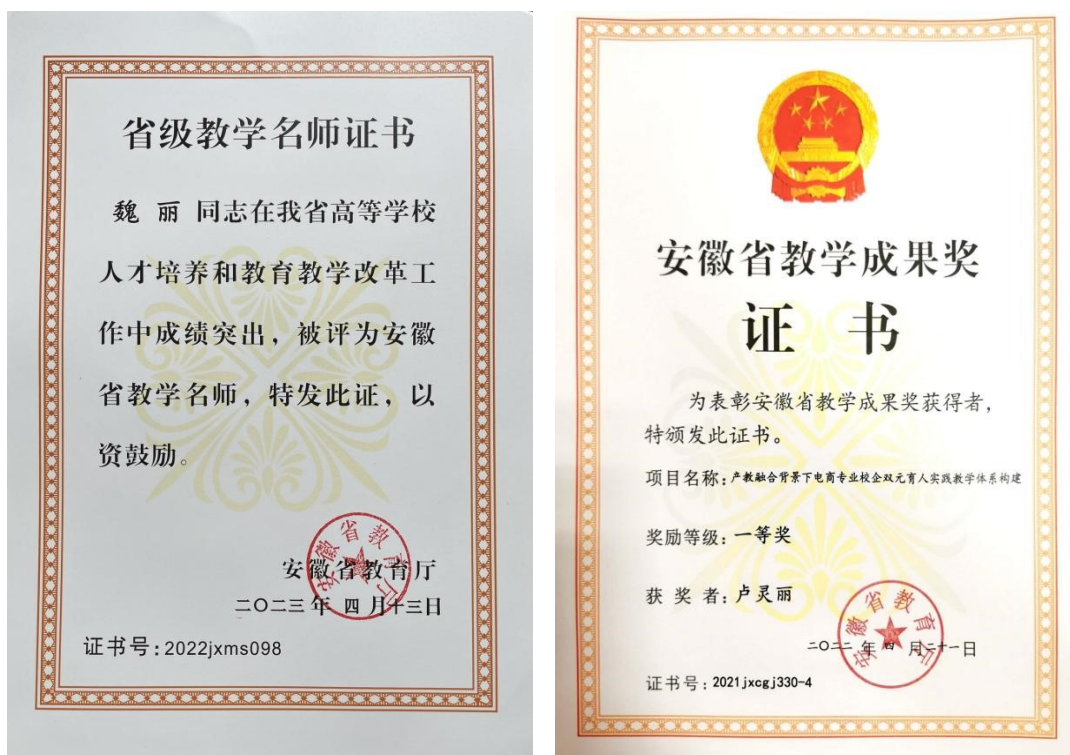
省级教学名师证书

魏 丽 同志在我省高等学校人才培养和教育教学改革工作中成绩突出，被评为安徽省教学名师，特发此证，以资鼓励。

安徽省教育厅
二〇二三年 四 月十三日

安徽省教育厅

证书号：2022jxms098

安徽省教学成果奖

证 书

为表彰安徽省教学成果奖获得者，特颁发此证书。

项目名称：产教融合背景下电商专业校企双元育人实践教学体系构建

奖励等级：一等奖

获 奖 者：卢灵丽

二〇二 年 四 月二十一日

安徽省教育厅

证书号：2021jxcgj330-4